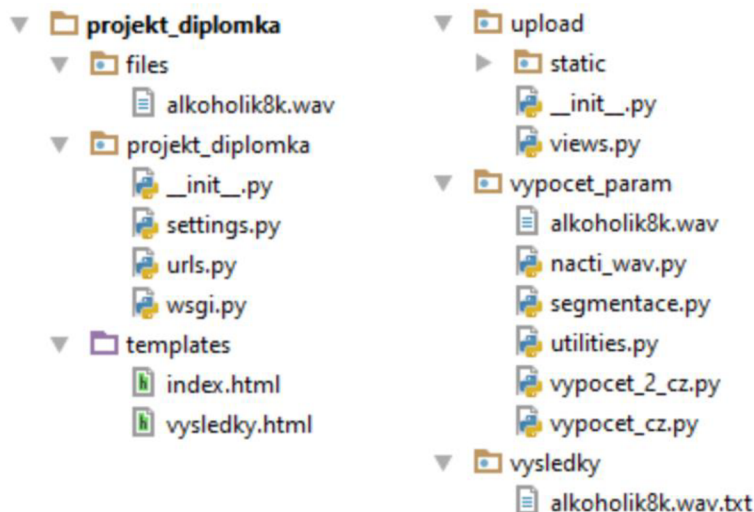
projekt_diplomka
files
alkoholik8k.wav
projekt_diplomka
__init__.py
settings.py
urls.py
wsgi.py
templates
index.html
vysledky.html

upload
static
__init__.py
views.py
vypocet_param
alkoholik8k.wav
nacti_wav.py
segmentace.py
utilities.py
vypocet_2_cz.py
vypocet_cz.py
vysledky
alkoholik8k.wav.txt